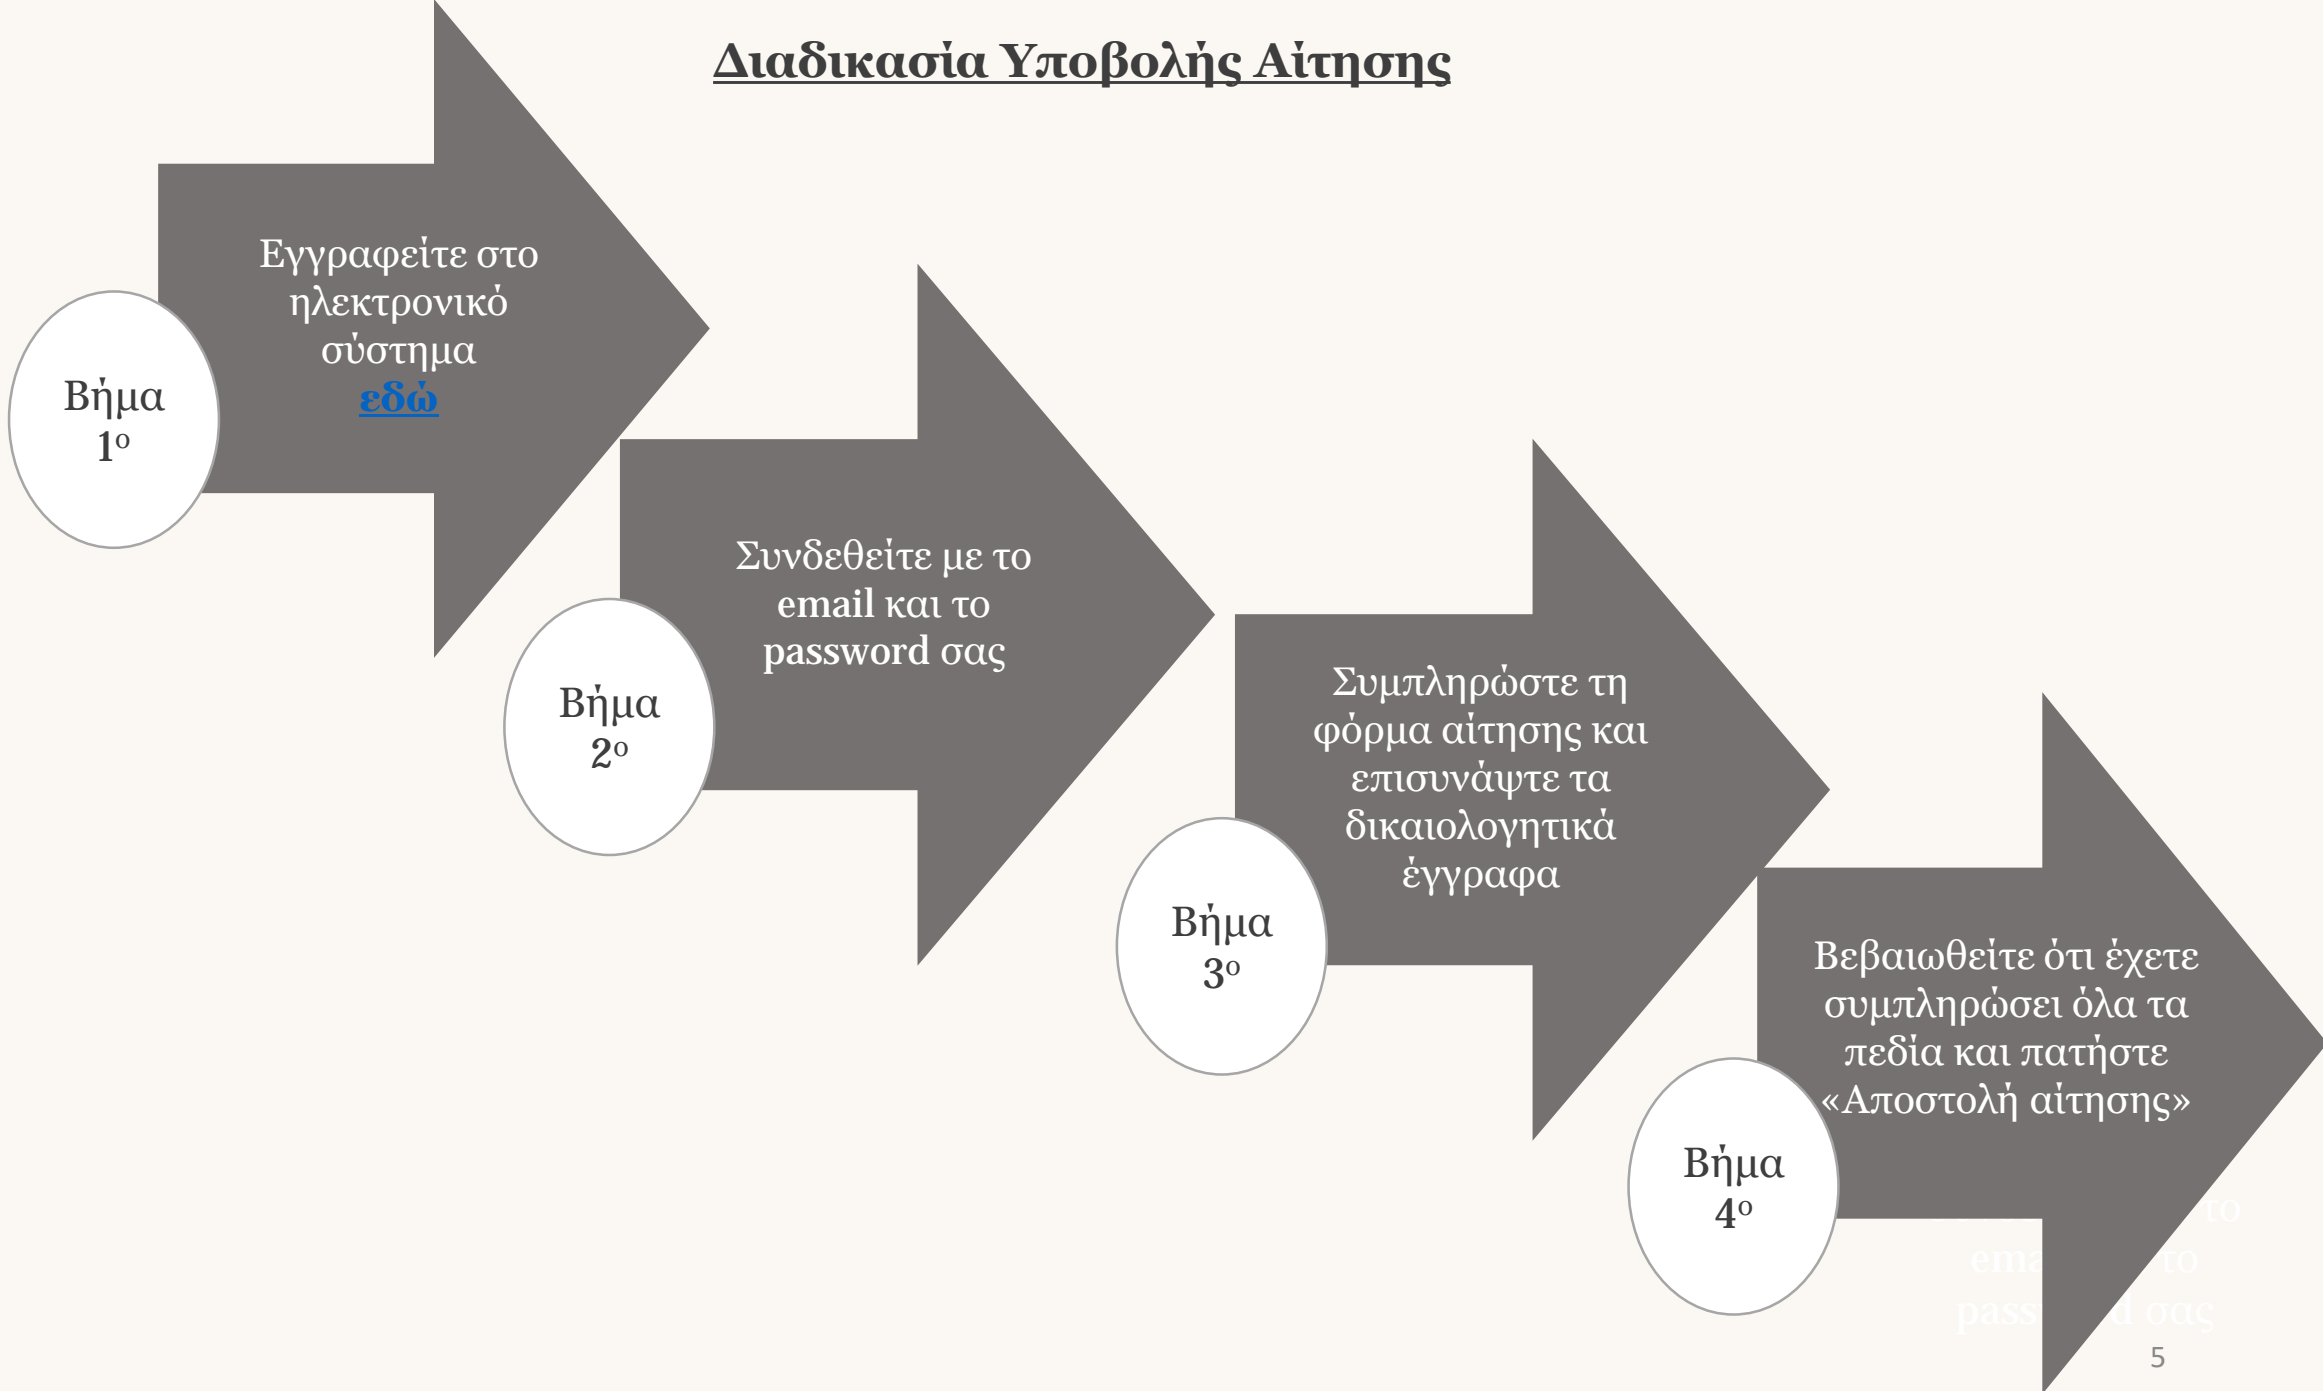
Διαδικασία Υποβολής Αίτησης

Βήμα 1ο

Εγγραφείτε στο ηλεκτρονικό σύστημα εδώ

Βήμα 2ο

Συνδεθείτε με το email και το password σας

Βήμα 3ο

Συμπληρώστε τη φόρμα αίτησης και επισυνάψτε τα δικαιολογητικά έγγραφα

Βήμα 4ο

Βεβαιωθείτε ότι έχετε συμπληρώσει όλα τα πεδία και πατήστε «Αποστολή αίτησης»

5